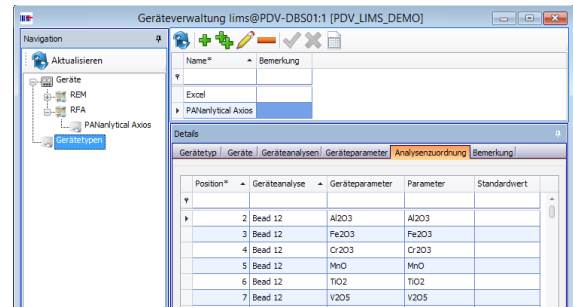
Geräteverwaltung lims@PDV-DBS01:1 [PDV_LIMS_DEMO]

Navigation

Aktualisieren

Geräte
REM
RFA
PANanlytical Axios
Gerätetypen

| Name* | Bemerkung |
|---|---|
| | |
| Excel | |
| PANanlytical Axios | |

Details

Gerätetyp | Geräte | Geräteanalysen | Geräteparameter | Analysenzuordnung | Bemerkung

| Position* | Geräteanalyse | Geräteparameter | Parameter | Standardwert |
|---|---|---|---|---|
| | | | | |
| 2 | Bead 12 | Al2O3 | Al2O3 | |
| 3 | Bead 12 | Fe2O3 | Fe2O3 | |
| 4 | Bead 12 | Cr2O3 | Cr2O3 | |
| 5 | Bead 12 | MnO | MnO | |
| 6 | Bead 12 | TiO2 | TiO2 | |
| 7 | Bead 12 | V2O5 | V2O5 | |